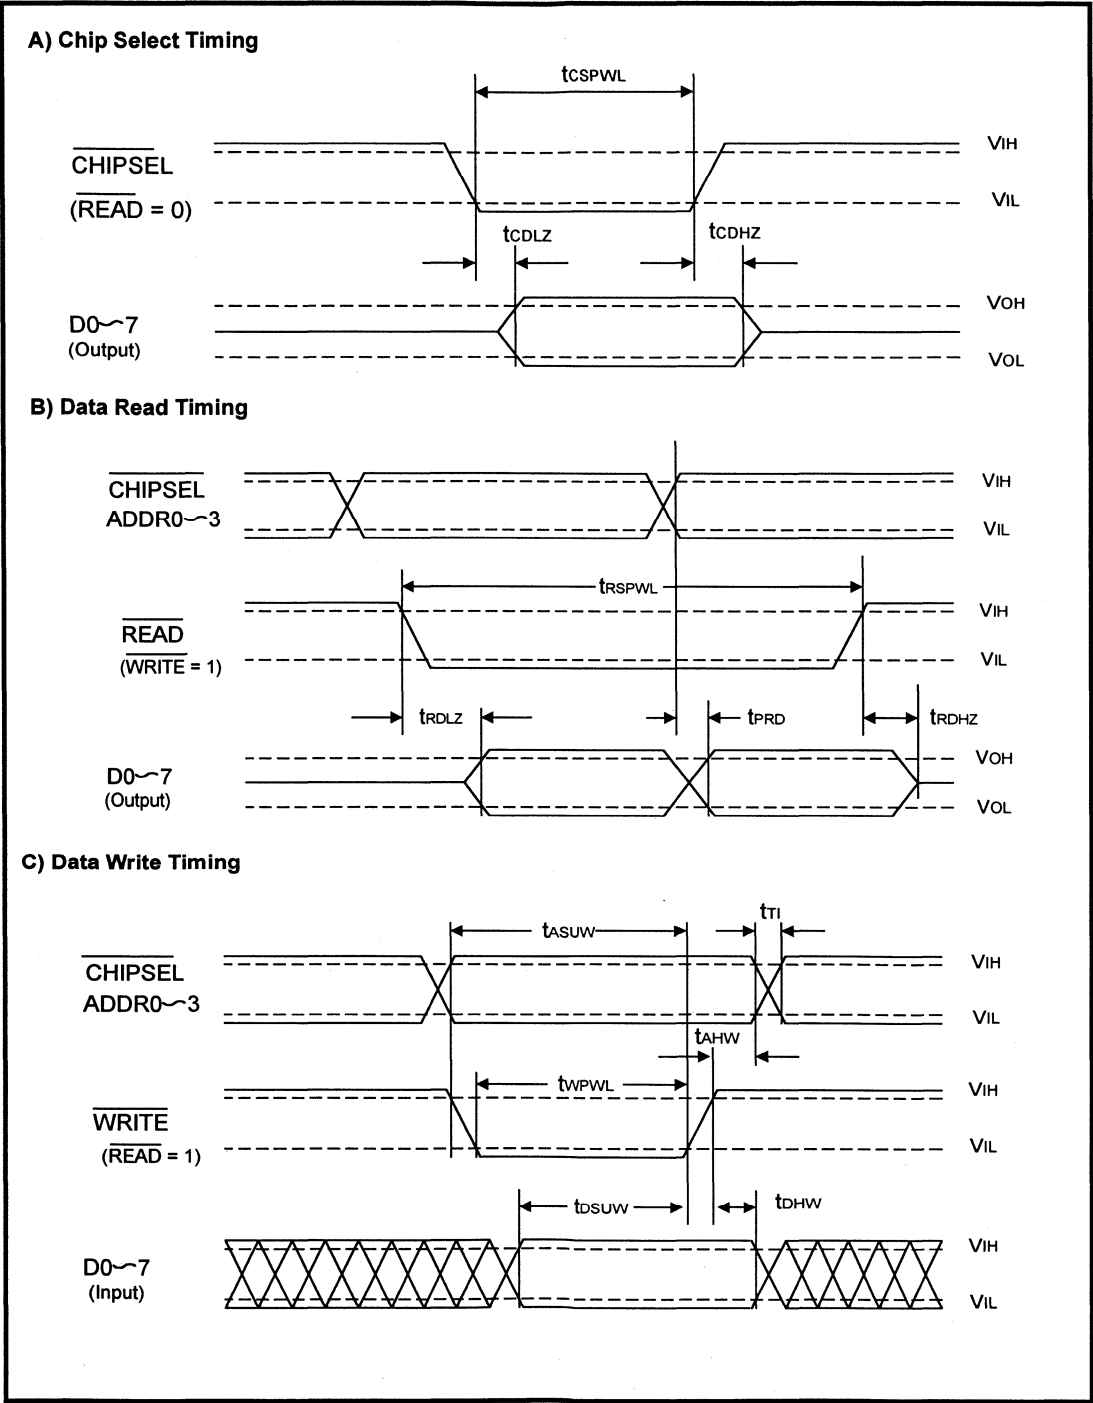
A) Chip Select Timing

$t_{CSPWL}$

$\overline{CHIPSEL}$
($\overline{READ}$ = 0)

VIH
VIL

$t_{CDLZ}$
$t_{CDHZ}$

D0~7
(Output)

VOH
VOL

B) Data Read Timing

$\overline{CHIPSEL}$
ADDR0~3

VIH
VIL

$t_{RSPWL}$

$\overline{READ}$
($\overline{WRITE}$ = 1)

VIH
VIL

$t_{RDLZ}$
$t_{PRD}$
$t_{RDHZ}$

D0~7
(Output)

VOH
VOL

C) Data Write Timing

$t_{ASUW}$
$t_{TI}$

$\overline{CHIPSEL}$
ADDR0~3

VIH
VIL

$t_{AHW}$

$t_{WPWL}$

$\overline{WRITE}$
($\overline{READ}$ = 1)

VIH
VIL

$t_{DSUW}$
$t_{DHW}$

D0~7
(Input)

VIH
VIL